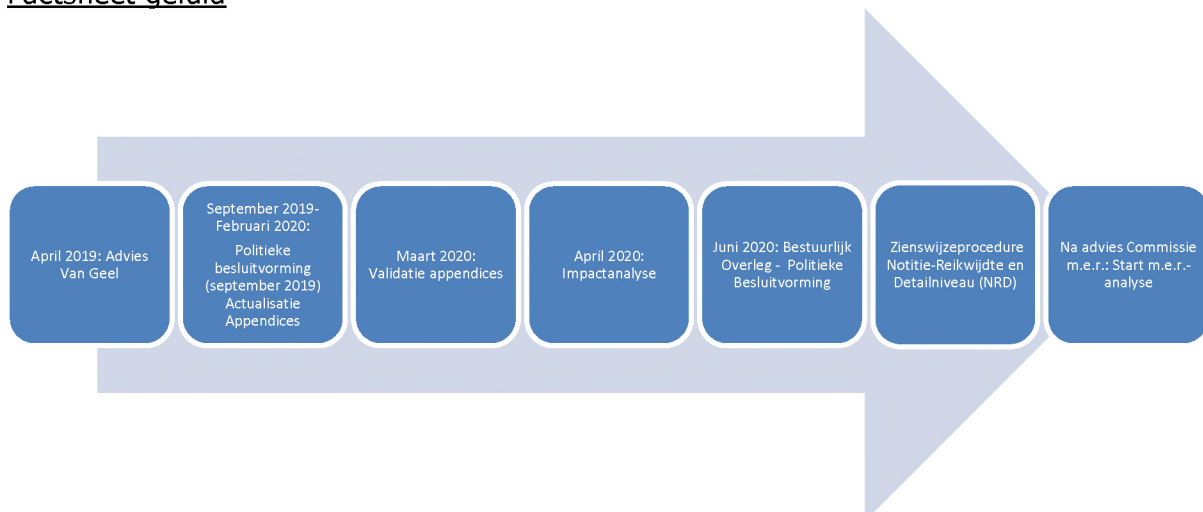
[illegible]

April 2019: Advies Van Geel

September 2019-Februari 2020: Politieke besluitvorming (september 2019) Actualisatie Appendices

Maart 2020: Validatie appendices

April 2020: Impactanalyse

Juni 2020: Bestuurlijk Overleg - Politieke Besluitvorming

Zienswijzeprocedure Notitie-Reikwijdte en Detailniveau (NRD)

Na advies Commissie m.e.r.: Start m.e.r.-analyse